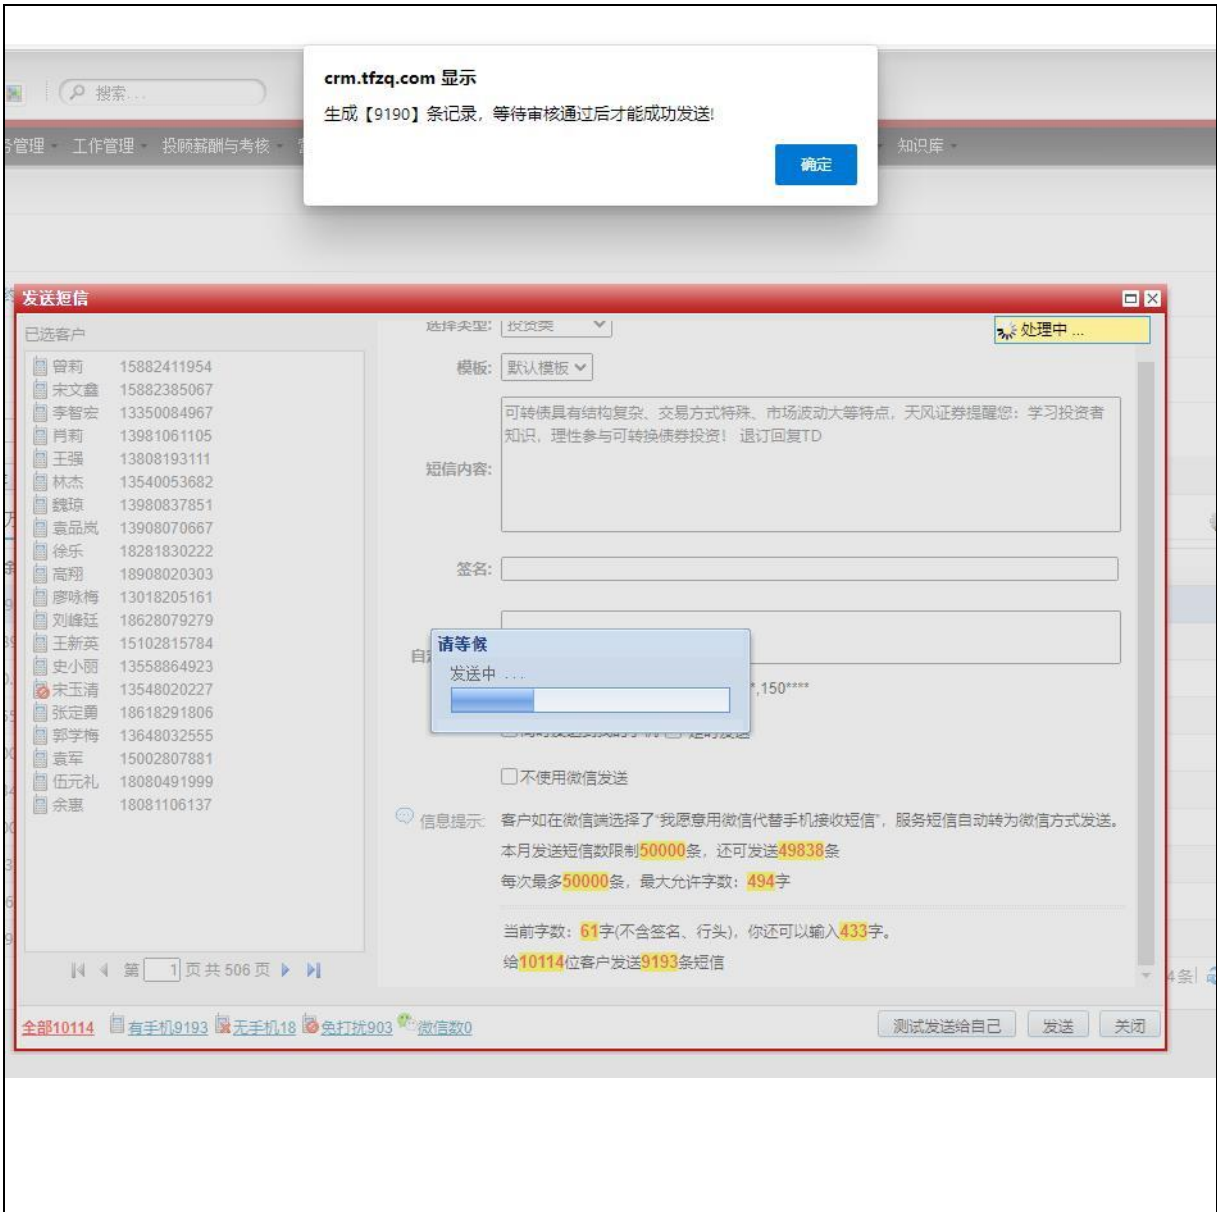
crm.tfzq.com 显示

生成【9190】条记录，等待审核通过后才能成功发送!

确定

搜索...

管理 工作管理 投顾薪酬与考核 知识库

发送短信

已选客户

| | |
|---|---|
| 曾莉 | 15882411954 |
| 宋文鑫 | 15882385067 |
| 李智宏 | 13350084967 |
| 肖莉 | 13981061105 |
| 王强 | 13808193111 |
| 林杰 | 13540053682 |
| 魏琼 | 13980837851 |
| 袁品岚 | 13908070667 |
| 徐乐 | 18281830222 |
| 高翔 | 18908020303 |
| 廖咏梅 | 13018205161 |
| 刘峰廷 | 18628079279 |
| 王新英 | 15102815784 |
| 史小丽 | 13558864923 |
| 宋玉清 | 13548020227 |
| 张定勇 | 18618291806 |
| 郭学梅 | 13648032555 |
| 袁军 | 15002807881 |
| 伍元礼 | 18080491999 |
| 余惠 | 18081106137 |

第 1 页 共 506 页

选择类型: 投资类

处理中 ...

模板: 默认模板

短信内容: 可转债具有结构复杂、交易方式特殊、市场波动大等特点，天风证券提醒您：学习投资者知识，理性参与可转换债券投资！ 退订回复TD

签名:

自

请等候

发送中 ...

,150****

不使用微信发送

信息提示: 客户如在微信端选择了'我愿意用微信代替手机接收短信'，服务短信自动转为微信方式发送。

本月发送短信数限制50000条，还可发送49838条

每次最多50000条，最大允许字数：494字

当前字数：61字(不含签名、行头)，你还可以输入433字。

给10114位客户发送9193条短信

全部10114 有手机9193 无手机18 免打扰903 微信数0

测试发送给自己 发送 关闭

4条